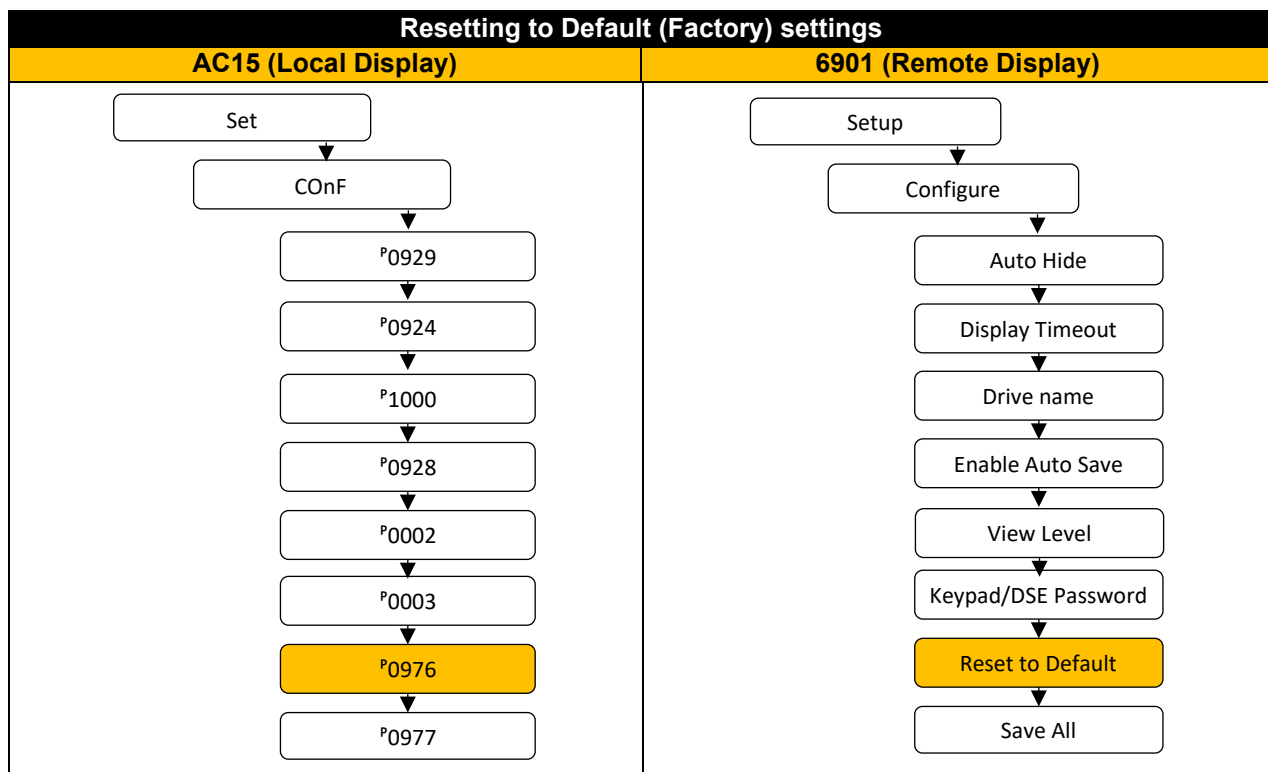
Resetting to Default (Factory) settings

| AC15 (Local Display) | 6901 (Remote Display) |
|---|---|
| Set | Setup |
| COnF | Configure |
| $^{P}0929$ | Auto Hide |
| $^{P}0924$ | Display Timeout |
| $^{P}1000$ | Drive name |
| $^{P}0928$ | Enable Auto Save |
| $^{P}0002$ | View Level |
| $^{P}0003$ | Keypad/DSE Password |
| $^{P}0976$ | Reset to Default |
| $^{P}0977$ | Save All |